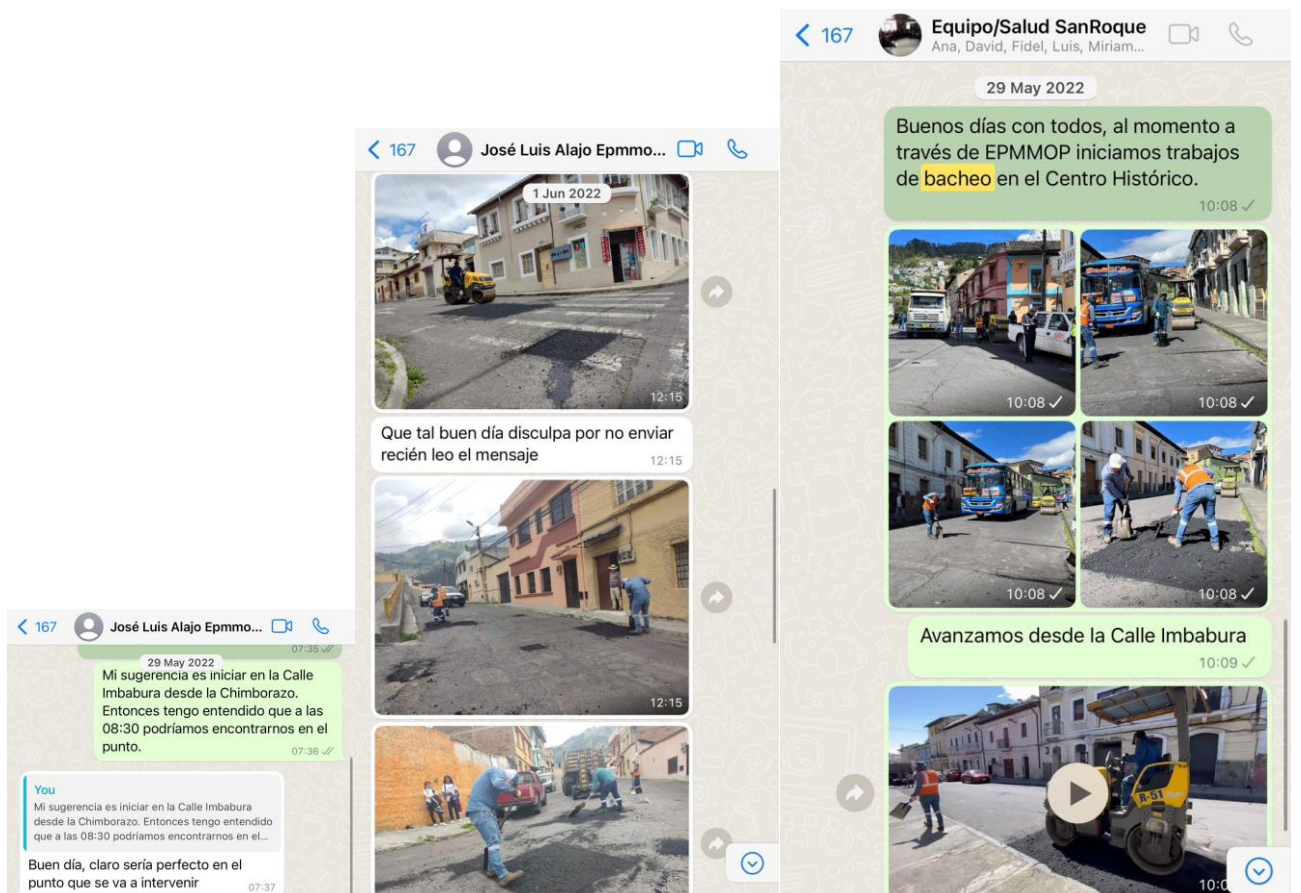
< 167 José Luis Alajo Epmmo...

07:35

29 May 2022

Mi sugerencia es iniciar en la Calle Imbabura desde la Chimborazo. Entonces tengo entendido que a las 08:30 podríamos encontrarnos en el punto. 07:36

You
Mi sugerencia es iniciar en la Calle Imbabura desde la Chimborazo. Entonces tengo entendido que a las 08:30 podríamos encontrarnos en el...

Buen día, claro sería perfecto en el punto que se va a intervenir 07:37

< 167 José Luis Alajo Epmmo...

1 Jun 2022

12:15

Que tal buen día disculpa por no enviar recién leo el mensaje 12:15

12:15

< 167 Equipo/Salud SanRoque
Ana, David, Fidel, Luis, Miriam...

29 May 2022

Buenos días con todos, al momento a través de EPMMOP iniciamos trabajos de bacheo en el Centro Histórico. 10:08

10:08
10:08
10:08
10:08

Avanzamos desde la Calle Imbabura 10:09

R-51

10:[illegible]